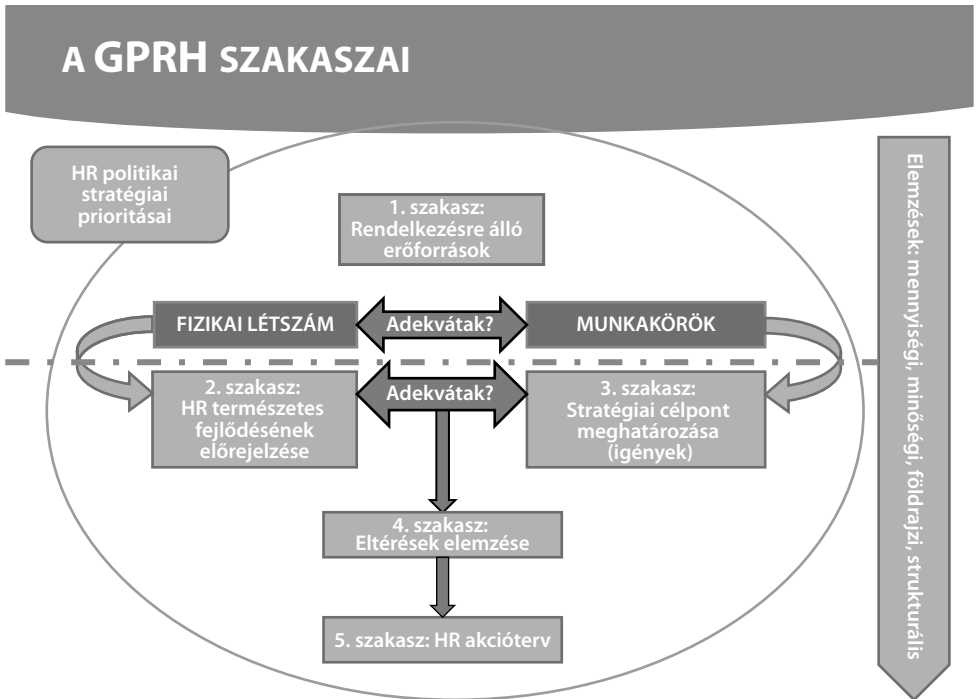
A GPRH SZAKASZAI

HR politikai stratégiai prioritásai

1. szakasz: Rendelkezésre álló erőforrások

FIZIKAI LÉTSZÁM

Adekvátak?

MUNKAKÖRÖK

2. szakasz: HR természetes fejlődésének előrejelzése

Adekvátak?

3. szakasz: Stratégiai célpont meghatározása (igények)

4. szakasz: Eltérések elemzése

5. szakasz: HR akcióterv

Elemzések: mennyiségi, minőségi, földrajzi, strukturális